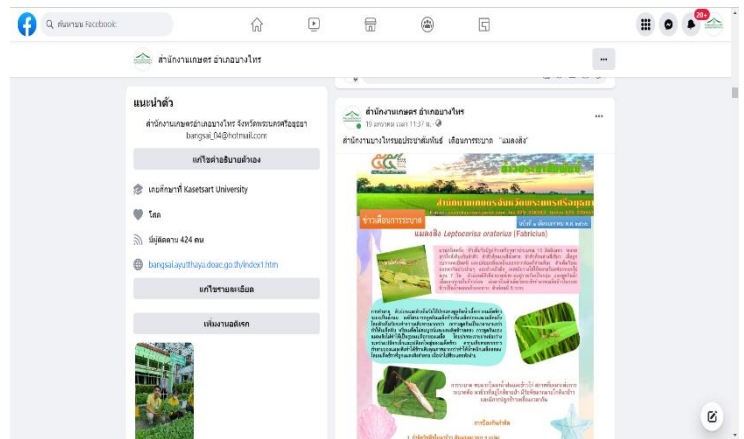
ค้นหาบน Facebook

20+

สำนักงานเกษตร อำเภอบางไทร

แนะนำตัว

สำนักงานเกษตรอำเภอบางไทร จังหวัดพระนครศรีอยุธยา bangsai_04@hotmail.com

แก้ไขคำอธิบายตัวเอง

เคยศึกษาที่ Kasetsart University

โสด

มีผู้ติดตาม 424 คน

bangsai.ayutthaya.doae.go.th/index1.htm

แก้ไขรายละเอียด

เพิ่มงานอดิเรก

สำนักงานเกษตร อำเภอบางไทร
19 มกราคม เวลา 11:37 น.

สำนักงานบางไทรขอประชาสัมพันธ์ เตือนการระบาด "แมลงสิง"

ข่าวประชาสัมพันธ์

สำนักงานเกษตรอำเภอพระนครศรีอยุธยา

ข่าวเตือนการระบาด

แมลงสิง Leptocorisa oratorius (Fabricius)

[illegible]